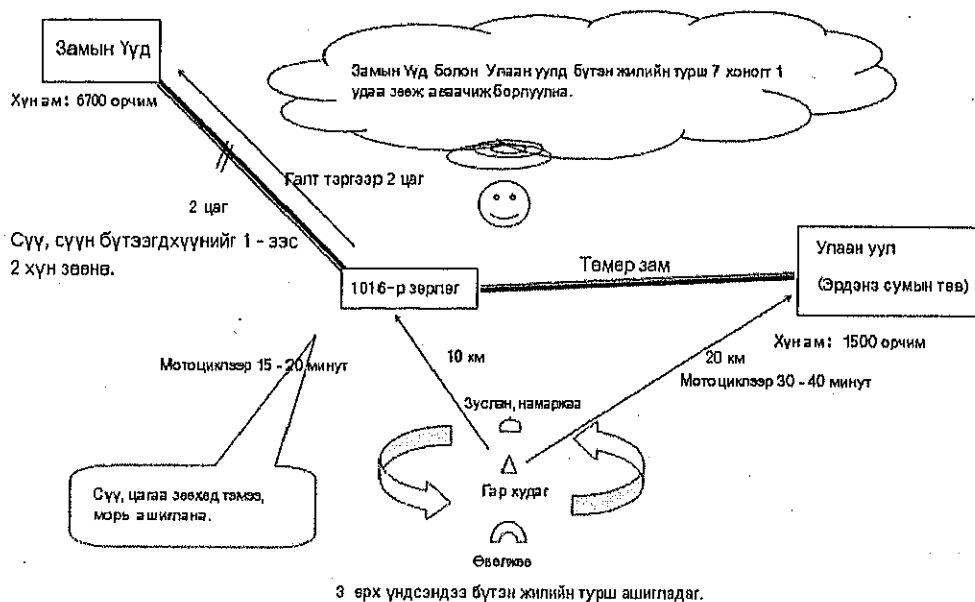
Замын Үүд

Хүн ам: 6700 орчим

Замын Үүд болон Улаан ууллд бүтэн жилийн турш 7 хоногт 1 удаа зөөж аваачиж борлуулна.

Галт тэргээр 2 цаг

2 цаг

Сүү, сүүн бүтээгдхүүнийг 1 - ээс 2 хүн зөөнө.

1016-р зөрлөг

Төмөр зам

Улаан уул

(Эрдэнэ сумын төв)

Хүн ам: 1500 орчим

Мотоциклээр 15 - 20 минут

10 км

20 км

Мотоциклээр 30 - 40 минут

Зуслан, намаржаа

Сүү, цагаа зөөхөд тэмээ, морь ашиглана.

Гар худаг

Өвөлжөө

3 ерх үндсэндээ бүтэн жилийн турш ашигладаг.